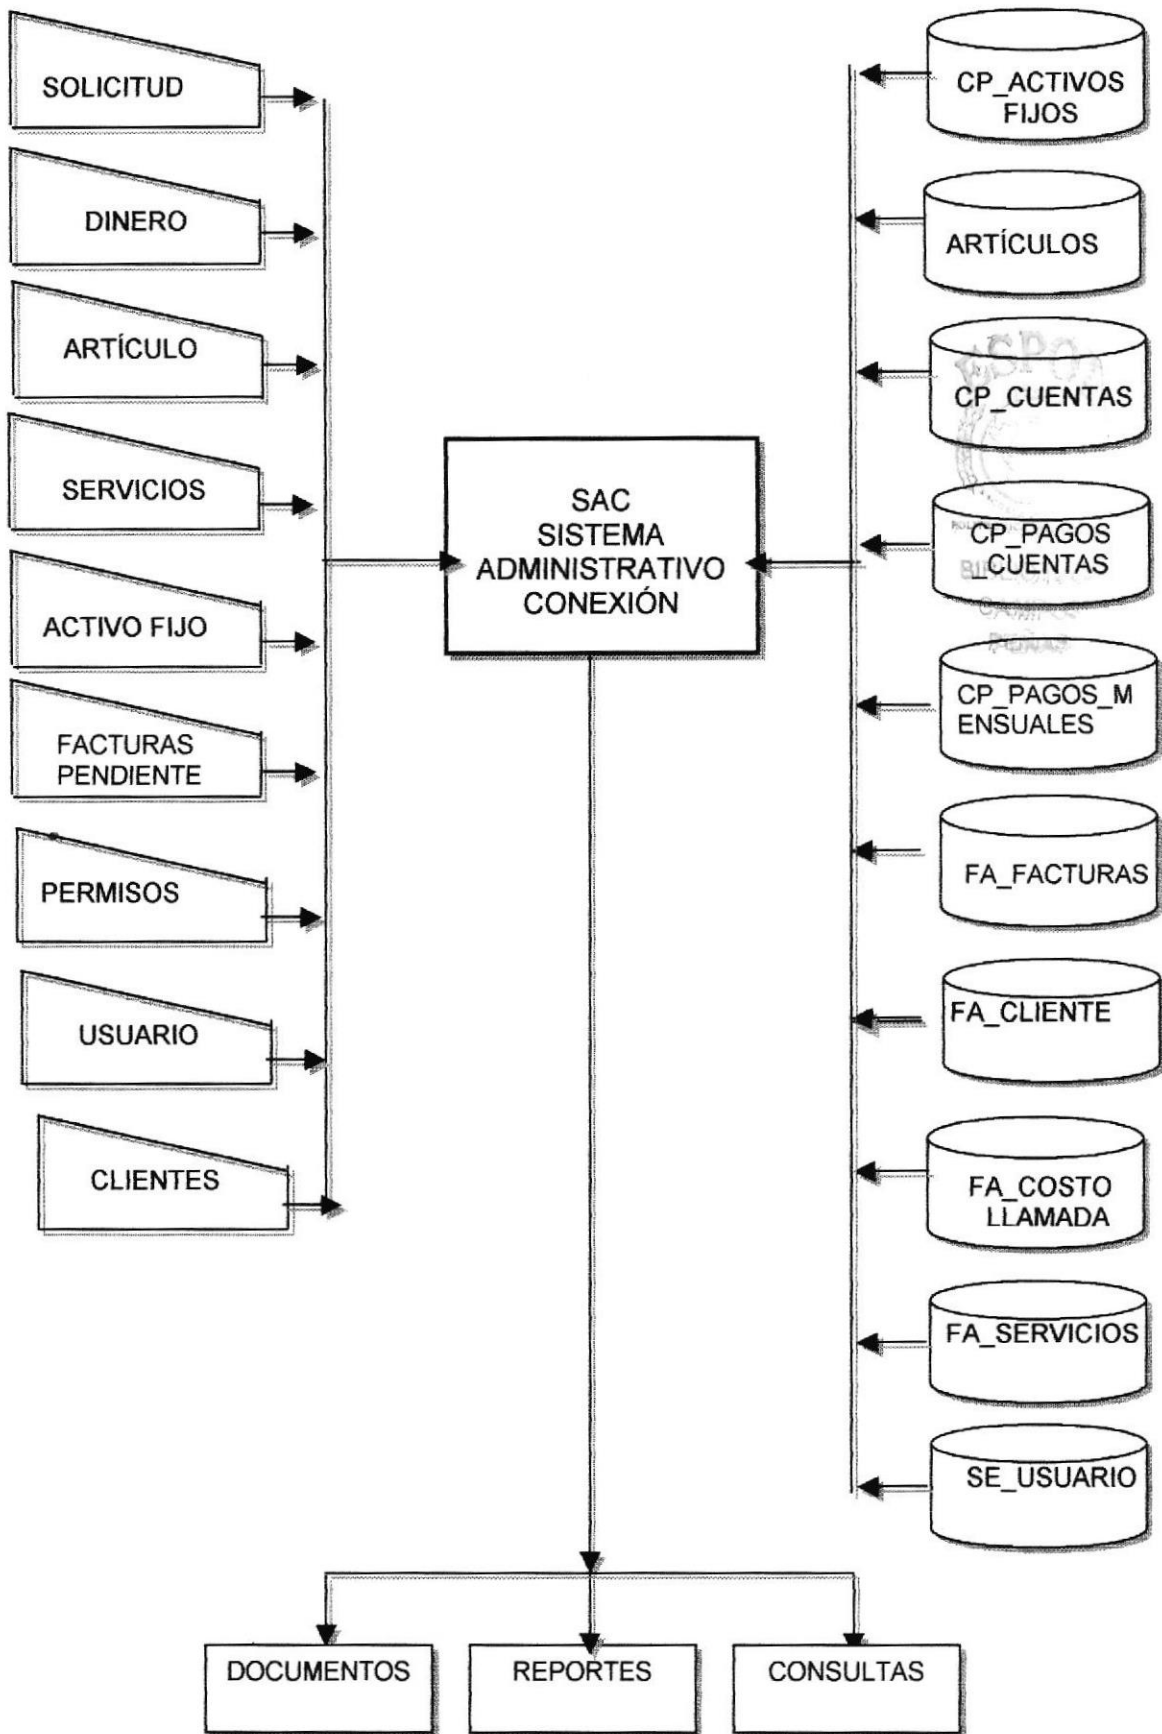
SOLICITUD

DINERO

ARTÍCULO

SERVICIOS

ACTIVO FIJO

FACTURAS PENDIENTE

PERMISOS

USUARIO

CLIENTES

SAC
SISTEMA
ADMINISTRATIVO
CONEXIÓN

CP_ACTIVOS FIJOS

ARTÍCULOS

CP_CUENTAS

CP_PAGOS _CUENTAS

CP_PAGOS_M ENSUALES

FA_FACTURAS

FA_CLIENTE

FA_COSTO LLAMADA

FA_SERVICIOS

SE_USUARIO

DOCUMENTOS

REPORTES

CONSULTAS